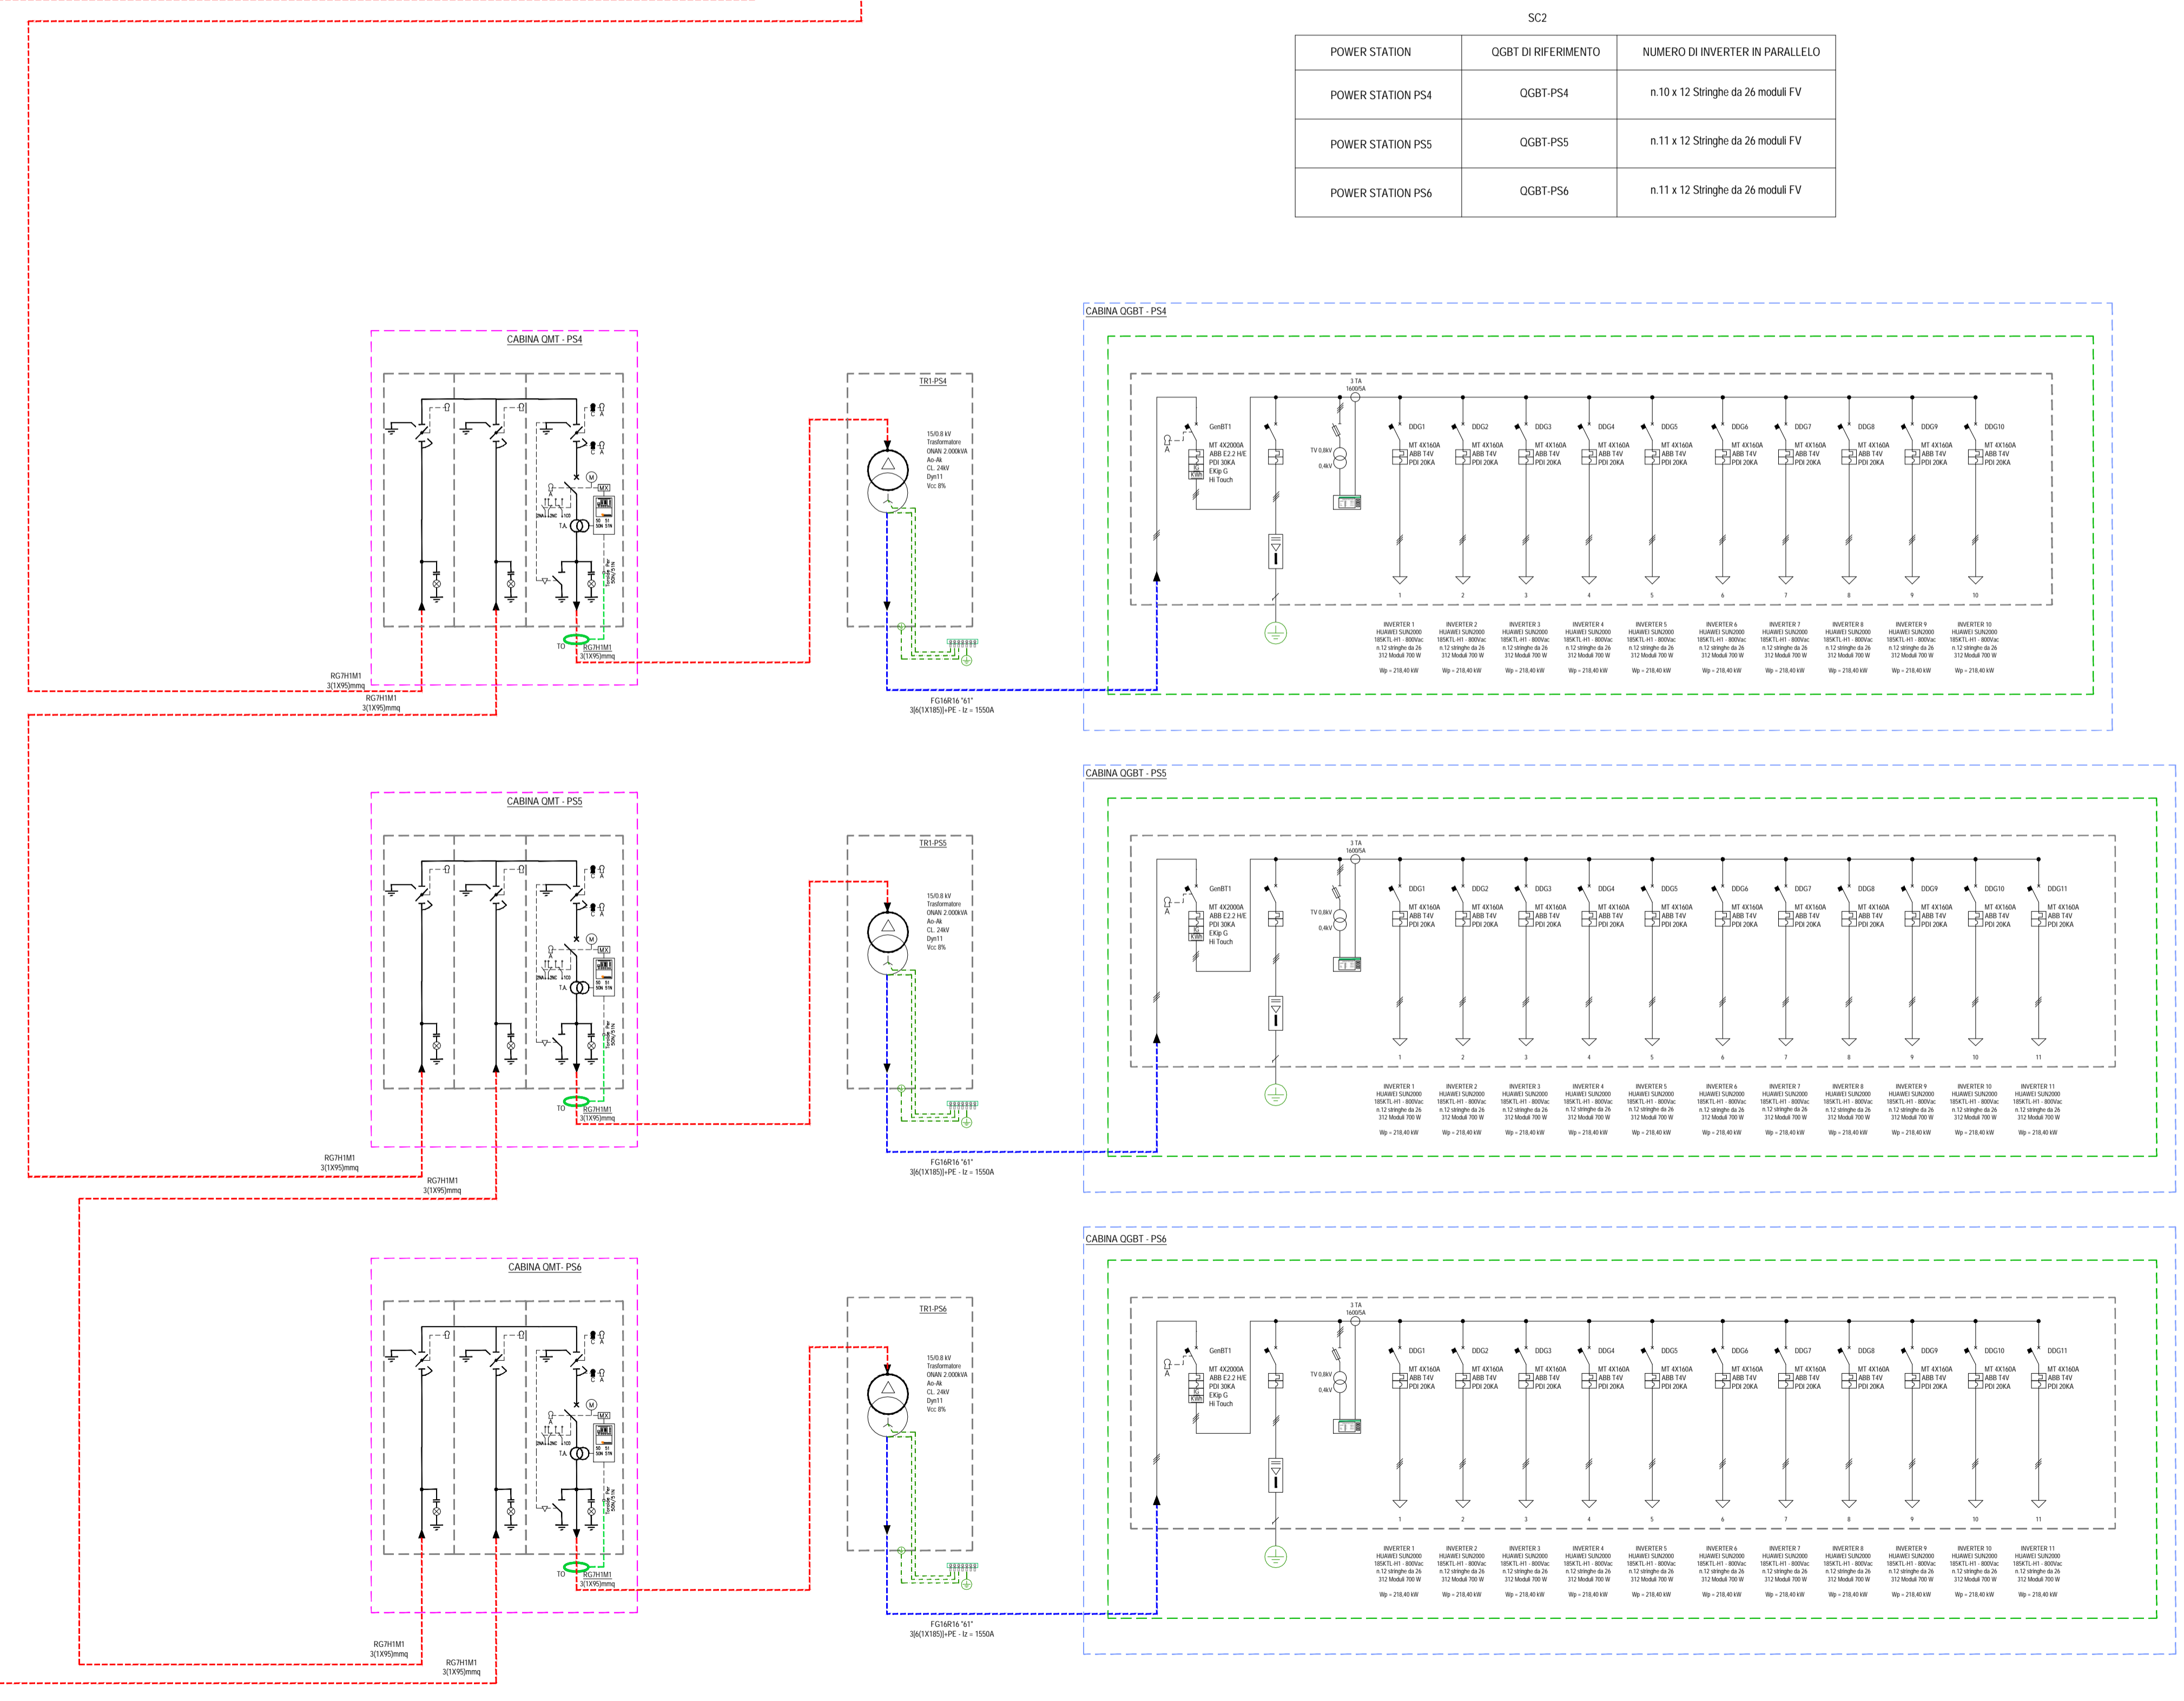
SC2

| POWER STATION | QGBT DI RIFERIMENTO | NUMERO DI INVERTER IN PARALLELO |
|---|---|---|
| POWER STATION PS4 | QGBT-PS4 | n.10 x 12 Stringhe da 26 moduli FV |
| POWER STATION PS5 | QGBT-PS5 | n.11 x 12 Stringhe da 26 moduli FV |
| POWER STATION PS6 | QGBT-PS6 | n.11 x 12 Stringhe da 26 moduli FV |

CABINA QMT - PS4

TO
RG7H1M1
3(1X95)mmq

RG7H1M1
3(1X95)mmq

RG7H1M1
3(1X95)mmq

TR1-PS4

15/0.8 kV
Trasformatore
ONAN 2.000kVA
Ao-Ak
CL. 24kV
Dyn11
Vcc 8%

FG16R16 "61"
3[6(1X185)]+PE - Iz = 1550A

CABINA QGBT - PS4

3 TA
1600/5A

GenBT1
MT 4X2000A
ABB E2.2 H/E
PDI 30KA
EKip G
Hi Touch

TV 0,8kV
0,4kV

DDG1 DDG2 DDG3 DDG4 DDG5 DDG6 DDG7 DDG8 DDG9 DDG10

MT 4X160A
ABB T4V
PDI 20KA

1 2 3 4 5 6 7 8 9 10

INVERTER 1
HUAWEI SUN2000
185KTL-H1 - 800Vac
n.12 stringhe da 26
312 Moduli 700 W
Wp = 218,40 kW

INVERTER 2 ... INVERTER 10
HUAWEI SUN2000
185KTL-H1 - 800Vac
n.12 stringhe da 26
312 Moduli 700 W
Wp = 218,40 kW

CABINA QMT - PS5

TO
RG7H1M1
3(1X95)mmq

RG7H1M1
3(1X95)mmq

RG7H1M1
3(1X95)mmq

TR1-PS5

15/0.8 kV
Trasformatore
ONAN 2.000kVA
Ao-Ak
CL. 24kV
Dyn11
Vcc 8%

FG16R16 "61"
3[6(1X185)]+PE - Iz = 1550A

CABINA QGBT - PS5

3 TA
1600/5A

GenBT1
MT 4X2000A
ABB E2.2 H/E
PDI 30KA
EKip G
Hi Touch

TV 0,8kV
0,4kV

DDG1 DDG2 DDG3 DDG4 DDG5 DDG6 DDG7 DDG8 DDG9 DDG10 DDG11

MT 4X160A
ABB T4V
PDI 20KA

1 2 3 4 5 6 7 8 9 10 11

INVERTER 1 ... INVERTER 11
HUAWEI SUN2000
185KTL-H1 - 800Vac
n.12 stringhe da 26
312 Moduli 700 W
Wp = 218,40 kW

CABINA QMT- PS6

TO
RG7H1M1
3(1X95)mmq

RG7H1M1
3(1X95)mmq

RG7H1M1
3(1X95)mmq

TR1-PS6

15/0.8 kV
Trasformatore
ONAN 2.000kVA
Ao-Ak
CL. 24kV
Dyn11
Vcc 8%

FG16R16 "61"
3[6(1X185)]+PE - Iz = 1550A

CABINA QGBT - PS6

3 TA
1600/5A

GenBT1
MT 4X2000A
ABB E2.2 H/E
PDI 30KA
EKip G
Hi Touch

TV 0,8kV
0,4kV

DDG1 DDG2 DDG3 DDG4 DDG5 DDG6 DDG7 DDG8 DDG9 DDG10 DDG11

MT 4X160A
ABB T4V
PDI 20KA

1 2 3 4 5 6 7 8 9 10 11

INVERTER 1 ... INVERTER 11
HUAWEI SUN2000
185KTL-H1 - 800Vac
n.12 stringhe da 26
312 Moduli 700 W
Wp = 218,40 kW